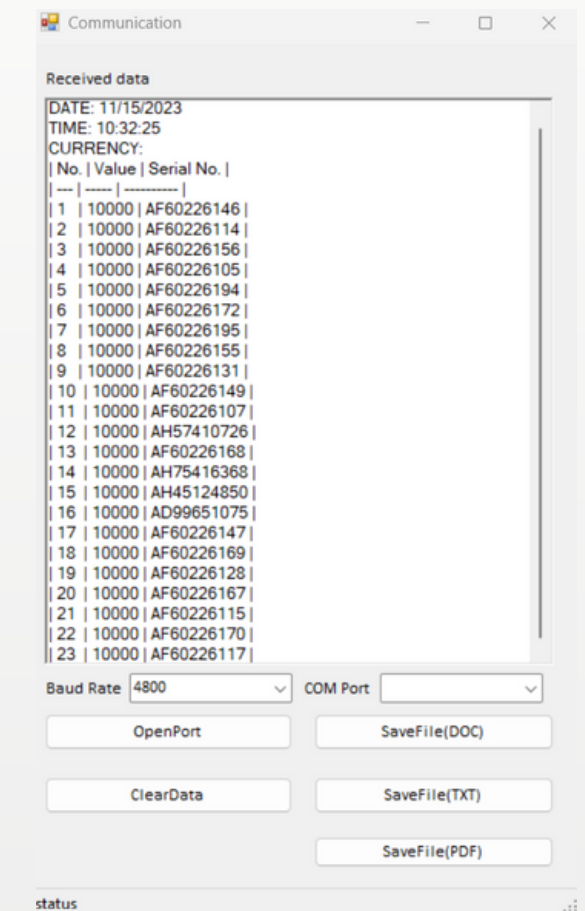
Communication

Received data

DATE: 11/15/2023
TIME: 10:32:25
CURRENCY:
| No. | Value | Serial No. |
| --- | ----- | ---------- |
| 1 | 10000 | AF60226146 |
| 2 | 10000 | AF60226114 |
| 3 | 10000 | AF60226156 |
| 4 | 10000 | AF60226105 |
| 5 | 10000 | AF60226194 |
| 6 | 10000 | AF60226172 |
| 7 | 10000 | AF60226195 |
| 8 | 10000 | AF60226155 |
| 9 | 10000 | AF60226131 |
| 10 | 10000 | AF60226149 |
| 11 | 10000 | AF60226107 |
| 12 | 10000 | AH57410726 |
| 13 | 10000 | AF60226168 |
| 14 | 10000 | AH75416368 |
| 15 | 10000 | AH45124850 |
| 16 | 10000 | AD99651075 |
| 17 | 10000 | AF60226147 |
| 18 | 10000 | AF60226169 |
| 19 | 10000 | AF60226128 |
| 20 | 10000 | AF60226167 |
| 21 | 10000 | AF60226115 |
| 22 | 10000 | AF60226170 |
| 23 | 10000 | AF60226117 |

Baud Rate 4800
COM Port

OpenPort
SaveFile(DOC)
ClearData
SaveFile(TXT)
SaveFile(PDF)

status